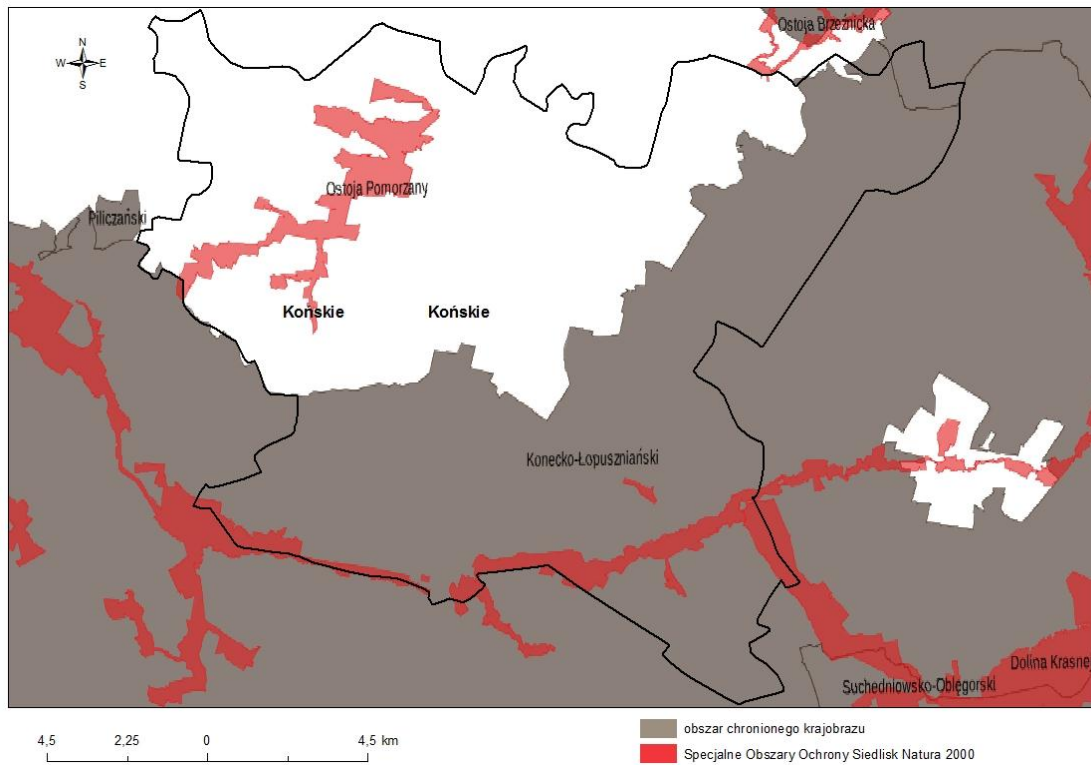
N
W
E
S

Ostoja Brzeźnicka

Ostoja Pomorzany

Pilicżański

Końskie

Końskie

Konecko-Łopuszniański

Dolina Krasne

Suchedniowsko-Oblęgorski

4,5 2,25 0 4,5 km

obszar chronionego krajobrazu

Specjalne Obszary Ochrony Siedlisk Natura 2000